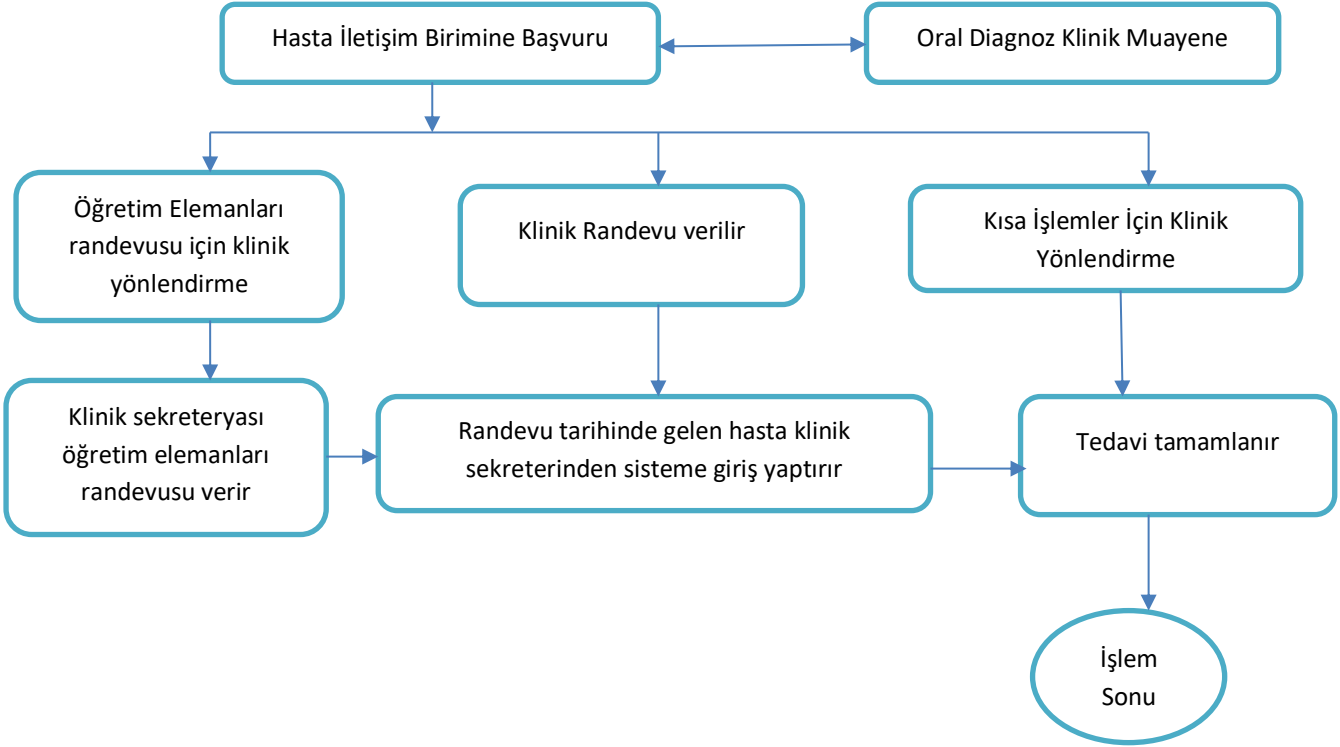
Hasta İletişim Birimine Başvuru

Oral Diagnoz Klinik Muayene

Öğretim Elemanları randevusu için klinik yönlendirme

Klinik Randevu verilir

Kısa İşlemler İçin Klinik Yönlendirme

Klinik sekreteryası öğretim elemanları randevusu verir

Randevu tarihinde gelen hasta klinik sekreterinden sisteme giriş yaptırır

Tedavi tamamlanır

İşlem Sonu